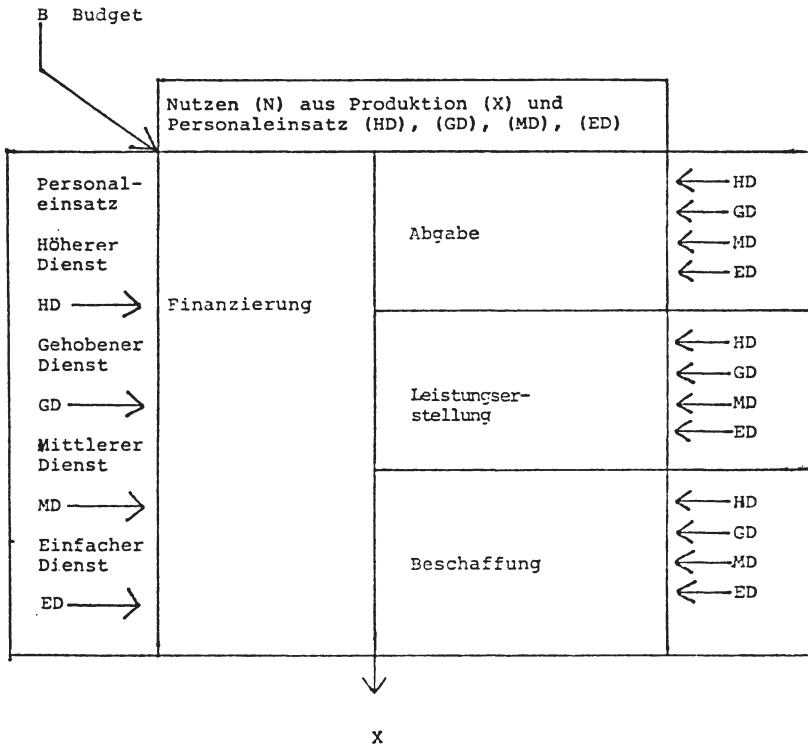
B Budget

Nutzen (N) aus Produktion (X) und Personaleinsatz (HD), (GD), (MD), (ED)

Personaleinsatz

Höherer Dienst

HD

Gehobener Dienst

GD

Mittlerer Dienst

MD

Einfacher Dienst

ED

Finanzierung

Abgabe

HD
GD
MD
ED

Leistungserstellung

HD
GD
MD
ED

Beschaffung

HD
GD
MD
ED

X